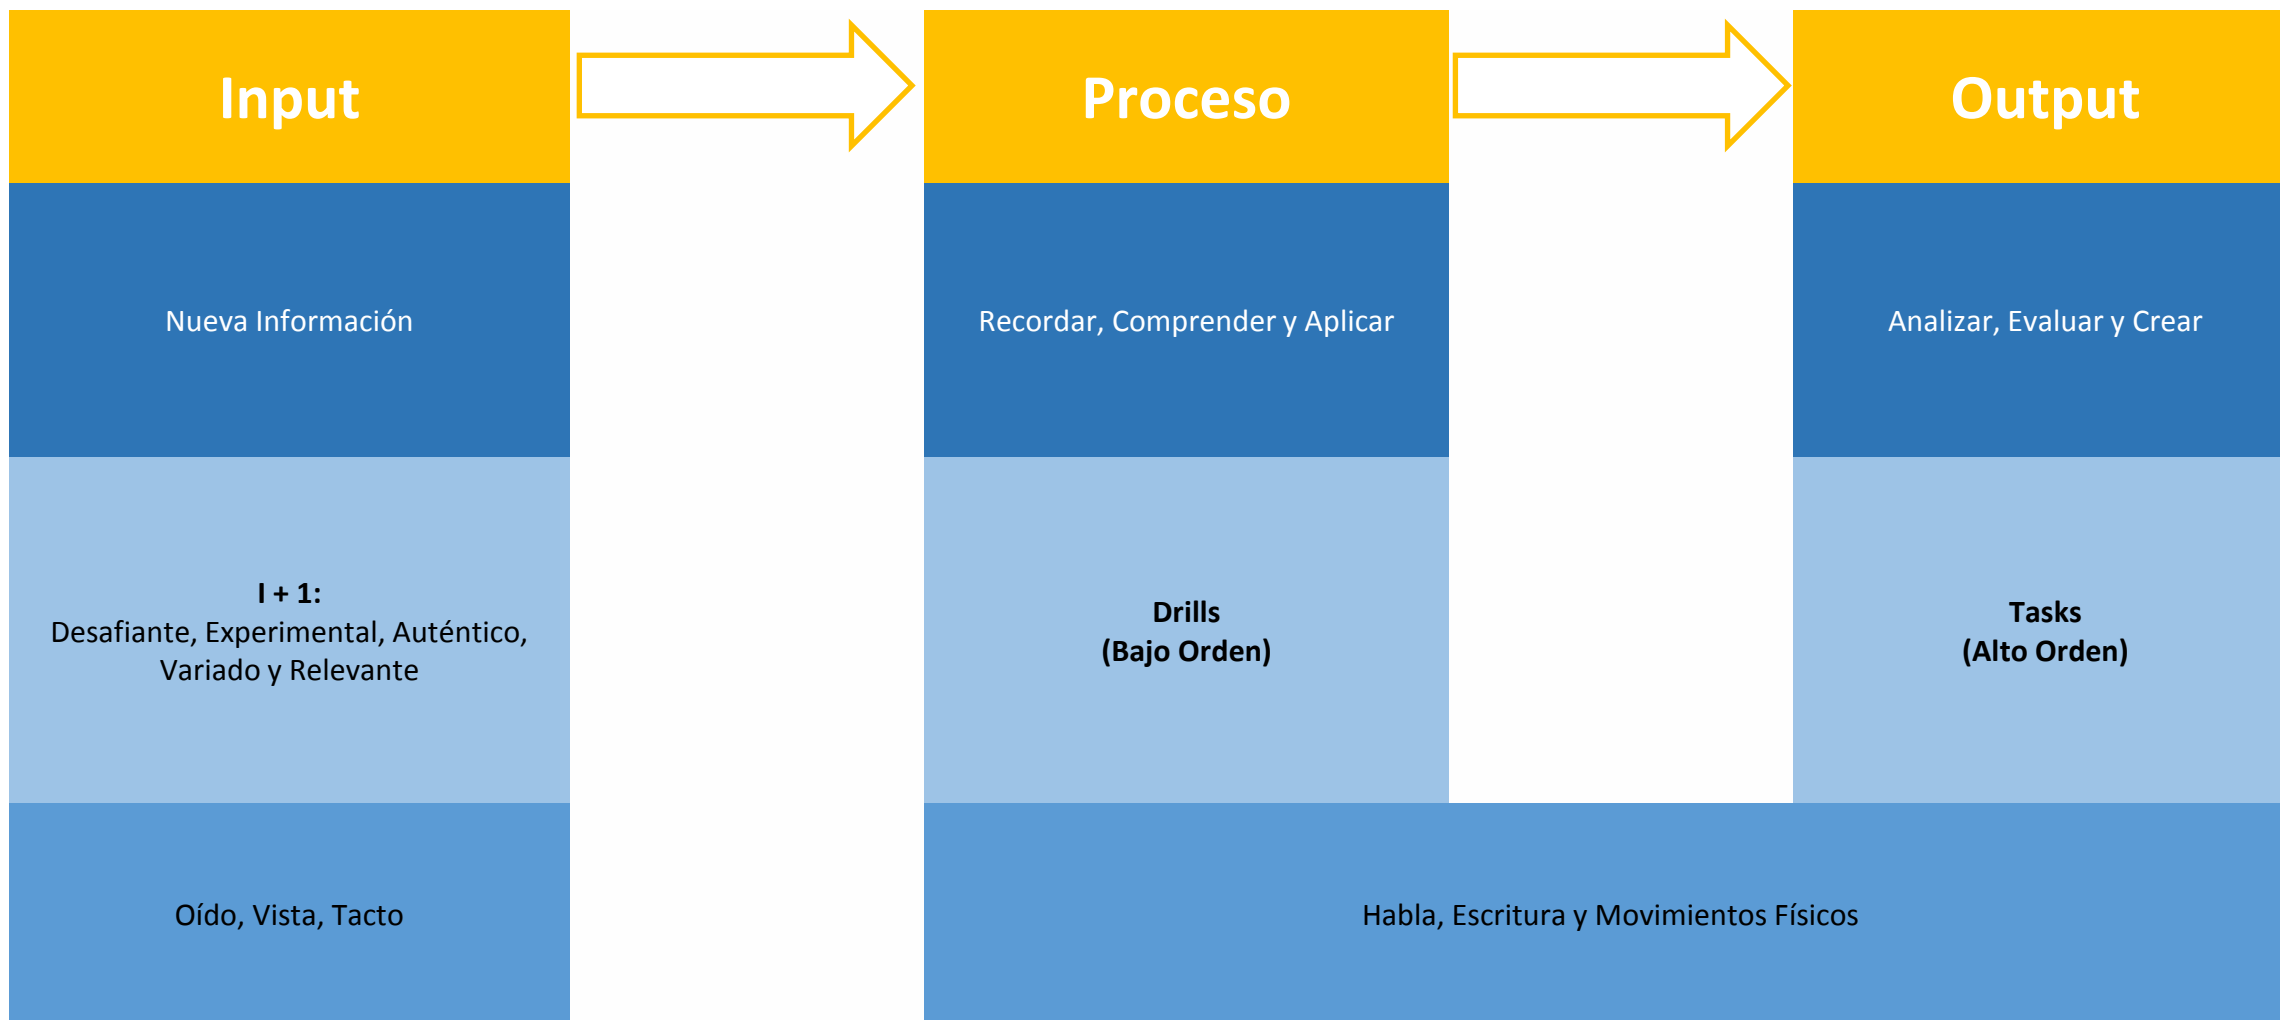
Input

Nueva Información

I + 1:
Desafiante, Experimental, Auténtico, Variado y Relevante

Oído, Vista, Tacto

Proceso

Recordar, Comprender y Aplicar

Drills
(Bajo Orden)

Output

Analizar, Evaluar y Crear

Tasks
(Alto Orden)

Habla, Escritura y Movimientos Físicos